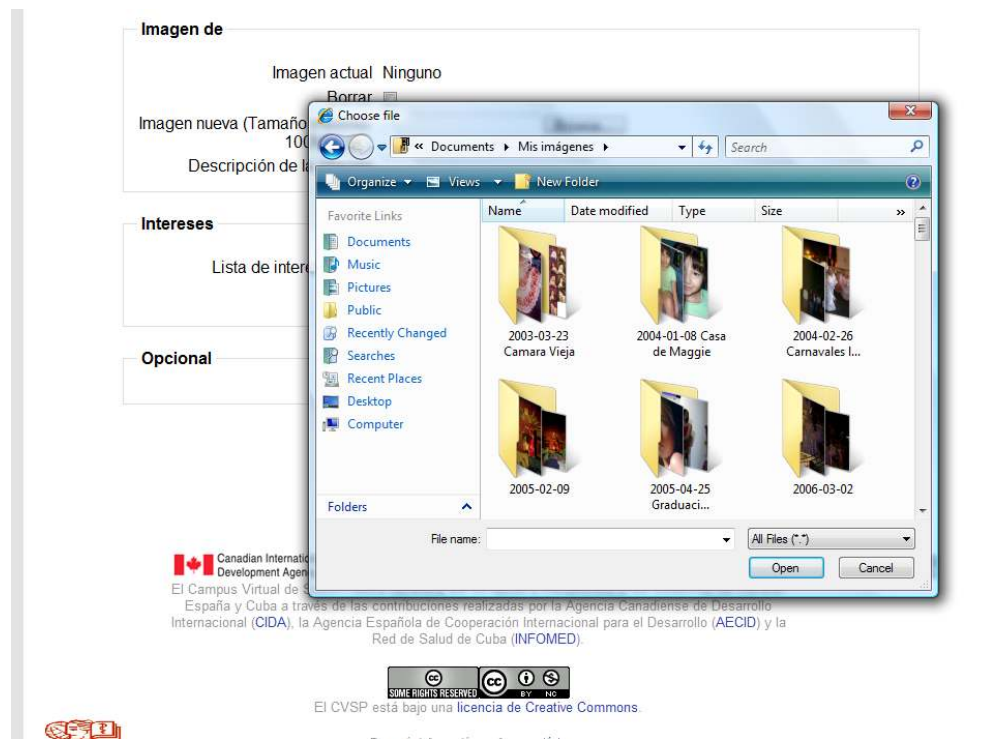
Imagen de

Imagen actual Ninguno

Borrar

Imagen nueva (Tamaño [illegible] 100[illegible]

Descripción de l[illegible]

Intereses

Lista de intere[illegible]

Opcional

Choose file

« Documents ▸ Mis imágenes ▸

Search

Organize ▾ Views ▾ New Folder

Favorite Links

Documents

Music

Pictures

Public

Recently Changed

Searches

Recent Places

Desktop

Computer

Folders

Name Date modified Type Size

2003-03-23 Camara Vieja

2004-01-08 Casa de Maggie

2004-02-26 Carnavales l...

2005-02-09

2005-04-25 Graduaci...

2006-03-02

File name:

All Files (*.*)

Open

Cancel

Canadian Internati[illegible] Development Agen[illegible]

El Campus Virtual de S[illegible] España y Cuba a través de las contribuciones realizadas por la Agencia Canadiense de Desarrollo Internacional (CIDA), la Agencia Española de Cooperación Internacional para el Desarrollo (AECID) y la Red de Salud de Cuba (INFOMED).

SOME RIGHTS RESERVED BY NC

El CVSP está bajo una licencia de Creative Commons.